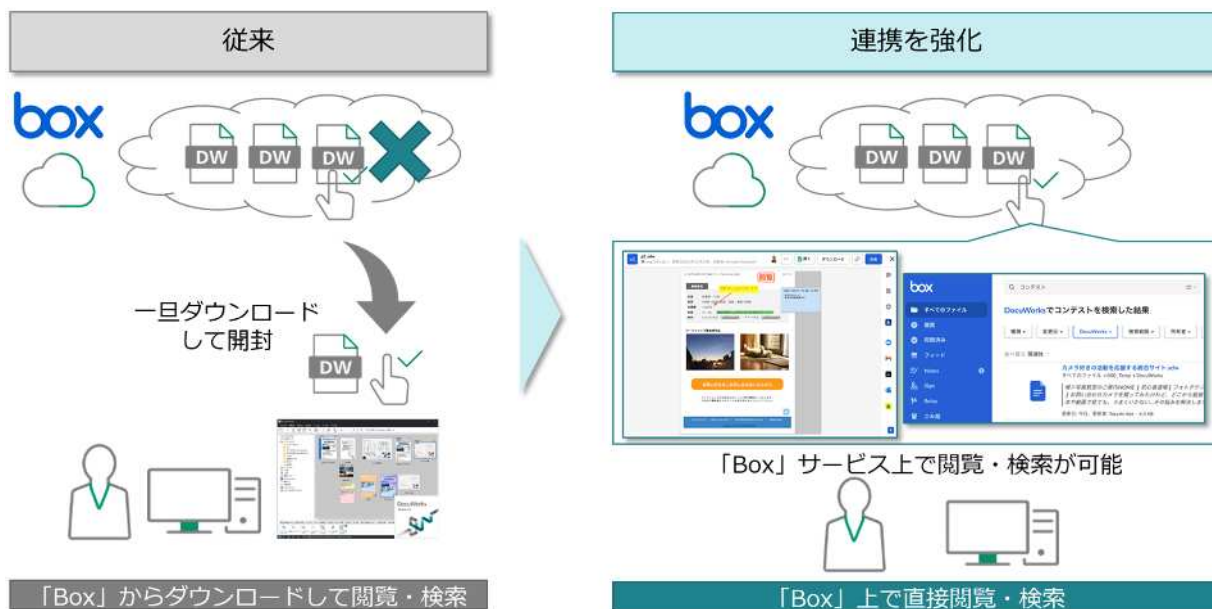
従来

box

DW DW DW

一旦ダウンロードして開封

DW

「Box」からダウンロードして閲覧・検索

連携を強化

box

DW DW DW

box

DocuWorksでコンテストを検索した結果

「Box」サービス上で閲覧・検索が可能

「Box」上で直接閲覧・検索